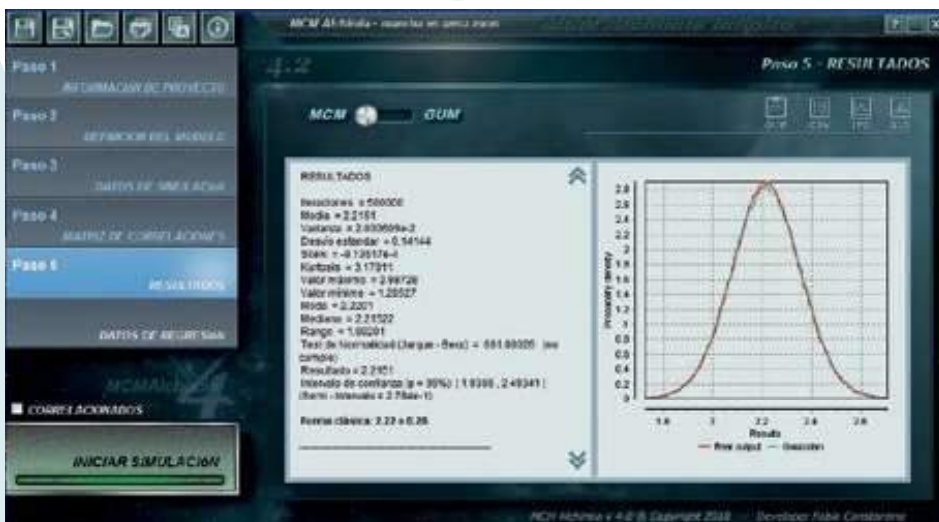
MCM Alchimia - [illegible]

4.2

Paso 5 - RESULTADOS

Paso 1
INFORMACION DE PROYECTO

Paso 2
DEFINICION DEL MODELO

Paso 3
DATOS DE SIMULACION

Paso 4
MATRIZ DE CORRELACIONES

Paso 5
RESULTADOS

DATOS DE REGRESION

CORRELACIONADOS

INICIAR SIMULACIÓN

MCM GUM

RESULTADOS

Iteraciones = 500000
Media = 2.2151
Varianza = 2.030609e-2
Desvío estandar = 0.14144
Skew = -9.135174e-4
Kurtosis = 3.17911
Valor máximo = 2.98726
Valor mínimo = 1.28527
Moda = 2.2201
Mediana = 2.21522
Rango = 1.66201
Test de Normalidad (Jarque - Bera) = 551.60005 (no cumple)
Resultado = 2.2151
Intervalo de confianza (p = 95%) : [ 1.9386 , 2.49341 ]
(Iterm - Intervalo = 2.764e-1)

Forma clásica: 2.22 ± 0.28

Probability density
2.8
2.6
2.4
2.2
2
1.8
1.6
1.4
1.2
1
0.8
0.6
0.4
0.2
0
1.8
2
2.2
2.4
2.6
Results
Raw output
Gaussian

MCM Alchimia v 4.2 © Copyright 2018 - Developer Pablo Cantarero